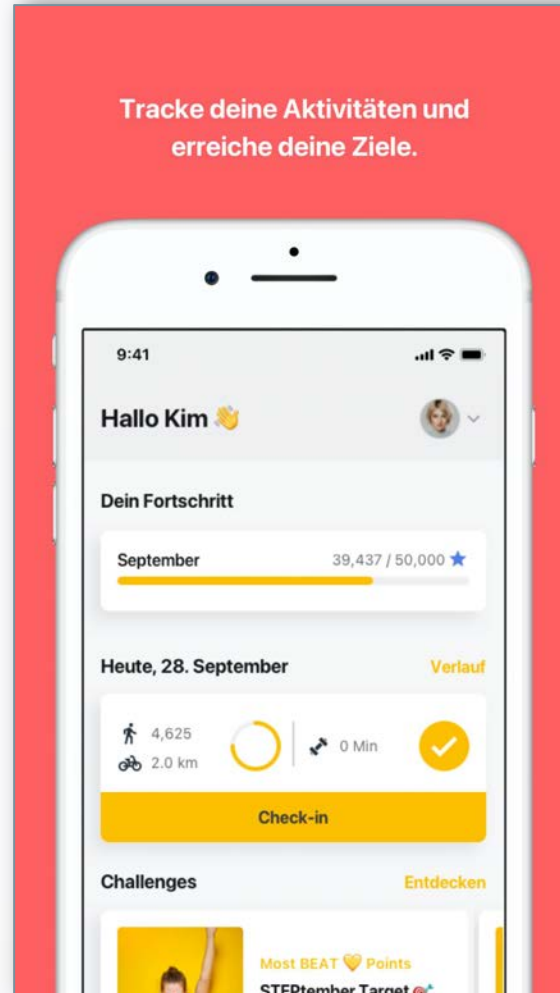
Tracke deine Aktivitäten und erreiche deine Ziele.

9:41

Hallo Kim 👋

Dein Fortschritt

September 39,437 / 50,000 ★

Heute, 28. September

Verlauf

4,625

2.0 km

0 Min

Check-in

Challenges

Entdecken

Most BEAT 💛 Points

STEPtember Target